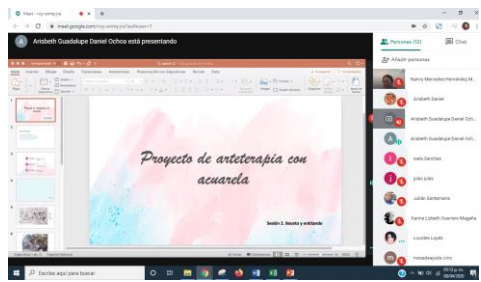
Meet - ncy-smty-jre

meet.google.com/ncy-smty-jre?authuser=1

Arisbeth Guadalupe Daniel Ochoa está presentando

Personas (10)

Chat

Añadir personas

Nancy Mercedes Hernández M.

Arisbeth Daniel

Arisbeth Guadalupe Daniel Och.

Arisbeth Guadalupe Daniel Och.

Gala Sánchez

jules jules

Julián Santamaría

Karina Lisbeth Guerrero Magaña

Lourdes Lupio

Proyecto de arteterapia con acuarela

Sesión 2. Siento y entiendo

Escribe aquí para buscar